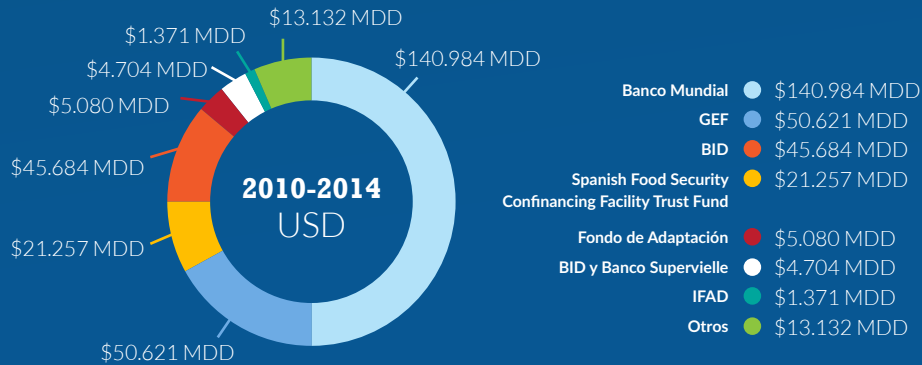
$13.132 MDD
$1.371 MDD
$4.704 MDD
$5.080 MDD
$140.984 MDD
$45.684 MDD
2010-2014
USD
$21.257 MDD
$50.621 MDD

Banco Mundial $140.984 MDD
GEF $50.621 MDD
BID $45.684 MDD
Spanish Food Security Confinancing Facility Trust Fund $21.257 MDD
Fondo de Adaptación $5.080 MDD
BID y Banco Supervielle $4.704 MDD
IFAD $1.371 MDD
Otros $13.132 MDD